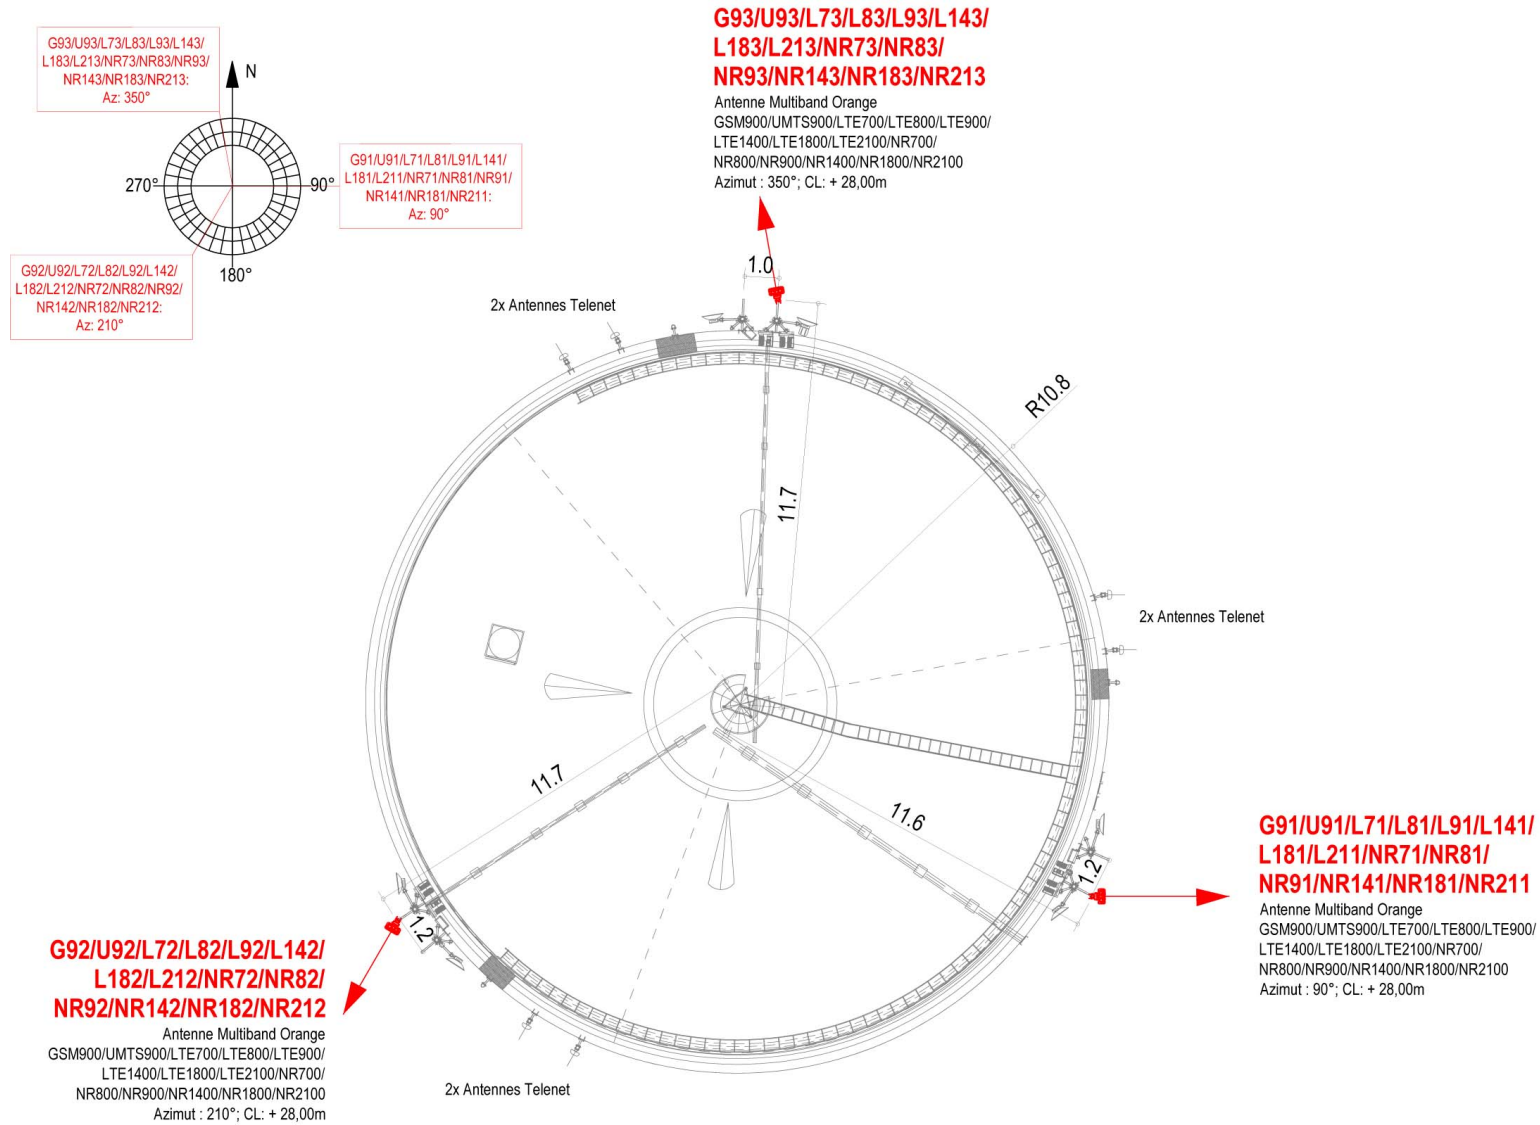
G93/U93/L73/L83/L93/L143/ L183/L213/NR73/NR83/NR93/ NR143/NR183/NR213: Az: 350°

N

270°

90°

180°

G91/U91/L71/L81/L91/L141/ L181/L211/NR71/NR81/NR91/ NR141/NR181/NR211: Az: 90°

G92/U92/L72/L82/L92/L142/ L182/L212/NR72/NR82/NR92/ NR142/NR182/NR212: Az: 210°

G93/U93/L73/L83/L93/L143/ L183/L213/NR73/NR83/ NR93/NR143/NR183/NR213

Antenne Multiband Orange
GSM900/UMTS900/LTE700/LTE800/LTE900/ LTE1400/LTE1800/LTE2100/NR700/ NR800/NR900/NR1400/NR1800/NR2100
Azimut : 350°; CL: + 28,00m

1.0

2x Antennes Telenet

R10.8

11.7

2x Antennes Telenet

11.7

11.6

1.2

1.2

G91/U91/L71/L81/L91/L141/ L181/L211/NR71/NR81/ NR91/NR141/NR181/NR211

Antenne Multiband Orange
GSM900/UMTS900/LTE700/LTE800/LTE900/ LTE1400/LTE1800/LTE2100/NR700/ NR800/NR900/NR1400/NR1800/NR2100
Azimut : 90°; CL: + 28,00m

G92/U92/L72/L82/L92/L142/ L182/L212/NR72/NR82/ NR92/NR142/NR182/NR212

Antenne Multiband Orange
GSM900/UMTS900/LTE700/LTE800/LTE900/ LTE1400/LTE1800/LTE2100/NR700/ NR800/NR900/NR1400/NR1800/NR2100
Azimut : 210°; CL: + 28,00m

2x Antennes Telenet